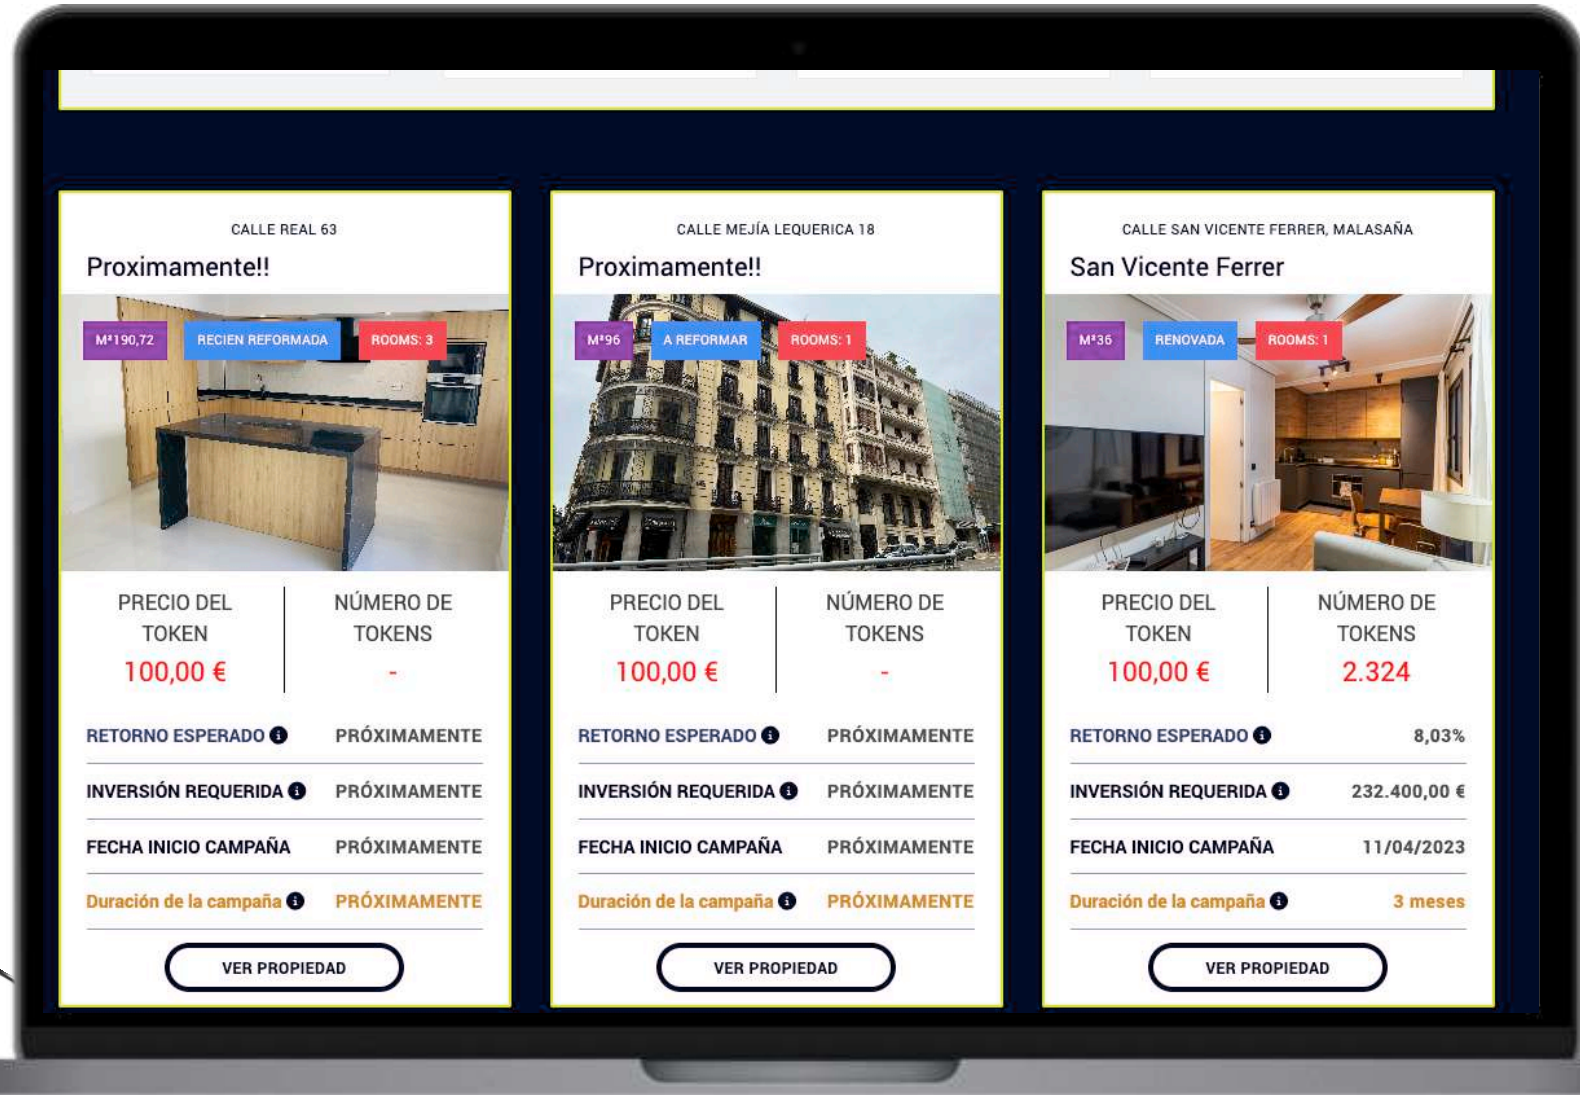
CALLE REAL 63

Proximamente!!

M²190,72

RECIEN REFORMADA

ROOMS: 3

PRECIO DEL TOKEN

100,00 €

NÚMERO DE TOKENS

-

RETORNO ESPERADO PRÓXIMAMENTE

INVERSIÓN REQUERIDA PRÓXIMAMENTE

FECHA INICIO CAMPAÑA PRÓXIMAMENTE

Duración de la campaña PRÓXIMAMENTE

VER PROPIEDAD

CALLE MEJÍA LEQUERICA 18

Proximamente!!

M²96

A REFORMAR

ROOMS: 1

PRECIO DEL TOKEN

100,00 €

NÚMERO DE TOKENS

-

RETORNO ESPERADO PRÓXIMAMENTE

INVERSIÓN REQUERIDA PRÓXIMAMENTE

FECHA INICIO CAMPAÑA PRÓXIMAMENTE

Duración de la campaña PRÓXIMAMENTE

VER PROPIEDAD

CALLE SAN VICENTE FERRER, MALASAÑA

San Vicente Ferrer

M²36

RENOVADA

ROOMS: 1

PRECIO DEL TOKEN

100,00 €

NÚMERO DE TOKENS

2.324

RETORNO ESPERADO 8,03%

INVERSIÓN REQUERIDA 232.400,00 €

FECHA INICIO CAMPAÑA 11/04/2023

Duración de la campaña 3 meses

VER PROPIEDAD